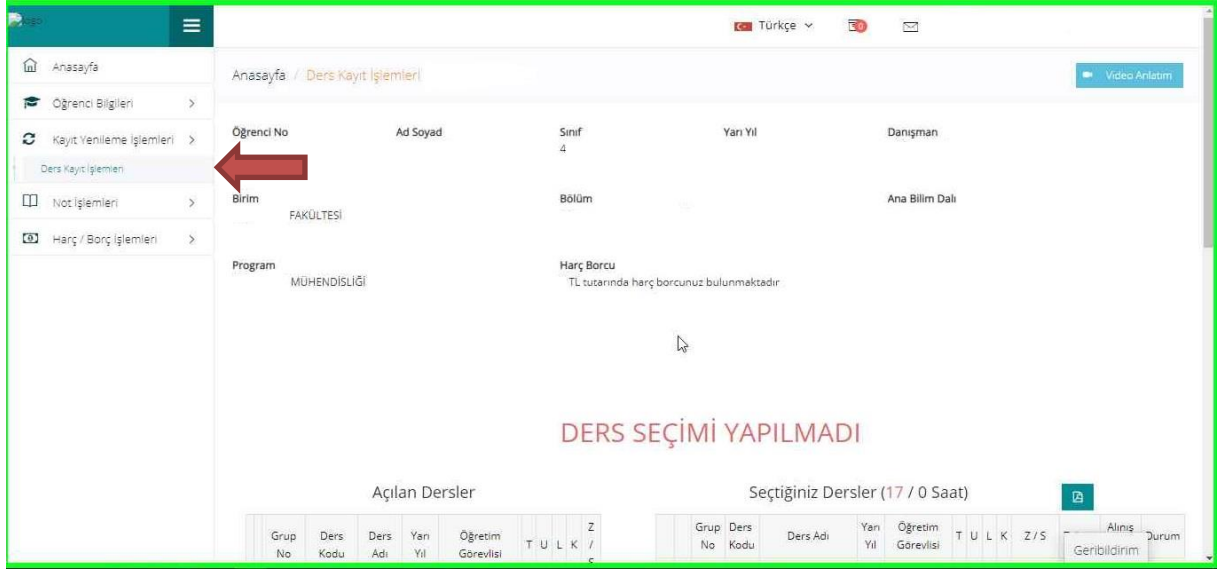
logo

Türkçe

Anasayfa
Öğrenci Bilgileri
Kayıt Yenileme İşlemleri
Ders Kayıt İşlemleri
Not İşlemleri
Harç / Borç İşlemleri

Anasayfa / Ders Kayıt İşlemleri

Video Anlatım

Öğrenci No

Ad Soyad

Sınıf
4

Yarı Yıl

Danışman

Birim
FAKÜLTESİ

Bölüm

Ana Bilim Dalı

Program
MÜHENDİSLİĞİ

Harç Borcu
TL tutarında harç borcunuz bulunmaktadır

DERS SEÇİMİ YAPILMADI

Açılan Dersler

| | Grup No | Ders Kodu | Ders Adı | Yarı Yıl | Öğretim Görevlisi | T | U | L | K | Z / S |
|---|---|---|---|---|---|---|---|---|---|---|

Seçtiğiniz Dersler (17 / 0 Saat)

| | Grup No | Ders Kodu | Ders Adı | Yarı Yıl | Öğretim Görevlisi | T | U | L | K | Z / S | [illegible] | Alınış | Durum |
|---|---|---|---|---|---|---|---|---|---|---|---|---|---|

Geribildirim